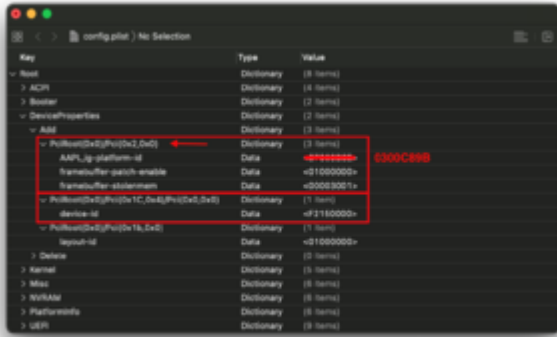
config.plist 〉No Selection

| Key | Type | Value |
|---|---|---|
| Root | Dictionary | (8 items) |
| ACPI | Dictionary | (4 items) |
| Booter | Dictionary | (2 items) |
| DeviceProperties | Dictionary | (2 items) |
| Add | Dictionary | (3 items) |
| PciRoot(0x0)/Pci(0x2,0x0) | Dictionary | (3 items) |
| AAPL,ig-platform-id | Data | <07000000> |
| framebuffer-patch-enable | Data | <01000000> |
| framebuffer-stolenmem | Data | <00003001> |
| PciRoot(0x0)/Pci(0x1C,0x4)/Pci(0x0,0x0) | Dictionary | (1 item) |
| device-id | Data | <F2150000> |
| PciRoot(0x0)/Pci(0x1b,0x0) | Dictionary | (1 item) |
| layout-id | Data | <01000000> |
| Delete | Dictionary | (0 items) |
| Kernel | Dictionary | (5 items) |
| Misc | Dictionary | (6 items) |
| NVRAM | Dictionary | (6 items) |
| PlatformInfo | Dictionary | (6 items) |
| UEFI | Dictionary | (9 items) |

0300C89B